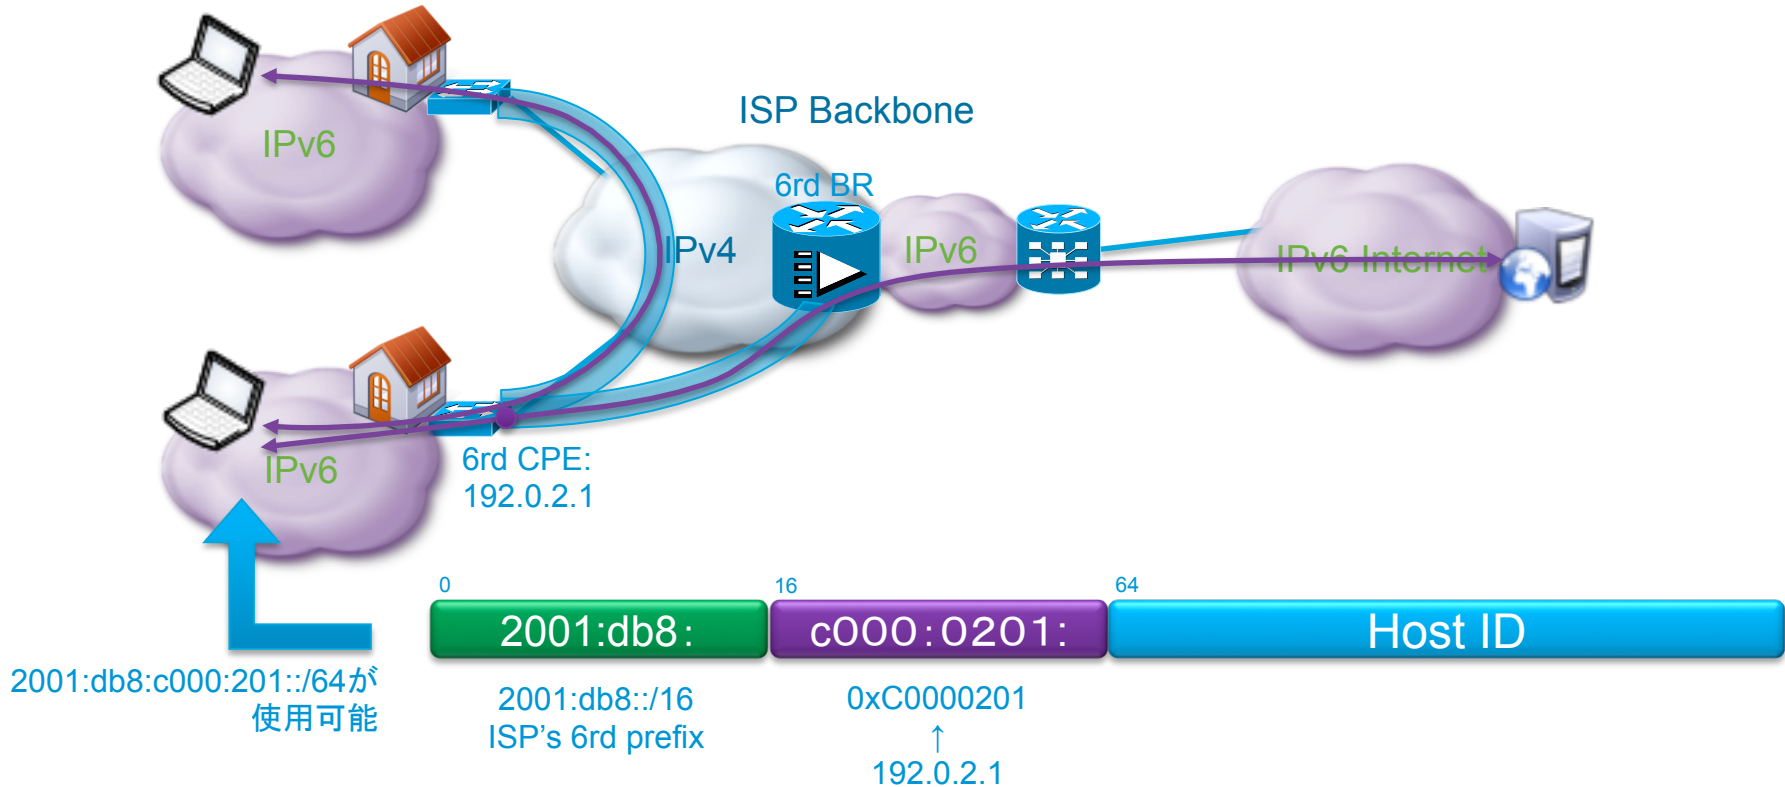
ISP Backbone

IPv6

6rd BR

IPv4

IPv6

IPv6 Internet

IPv6

6rd CPE:
192.0.2.1

0

16

64

2001:db8:

c000:0201:

Host ID

2001:db8:c000:201::/64が
使用可能

2001:db8::/16
ISP's 6rd prefix

0xC0000201
↑
192.0.2.1